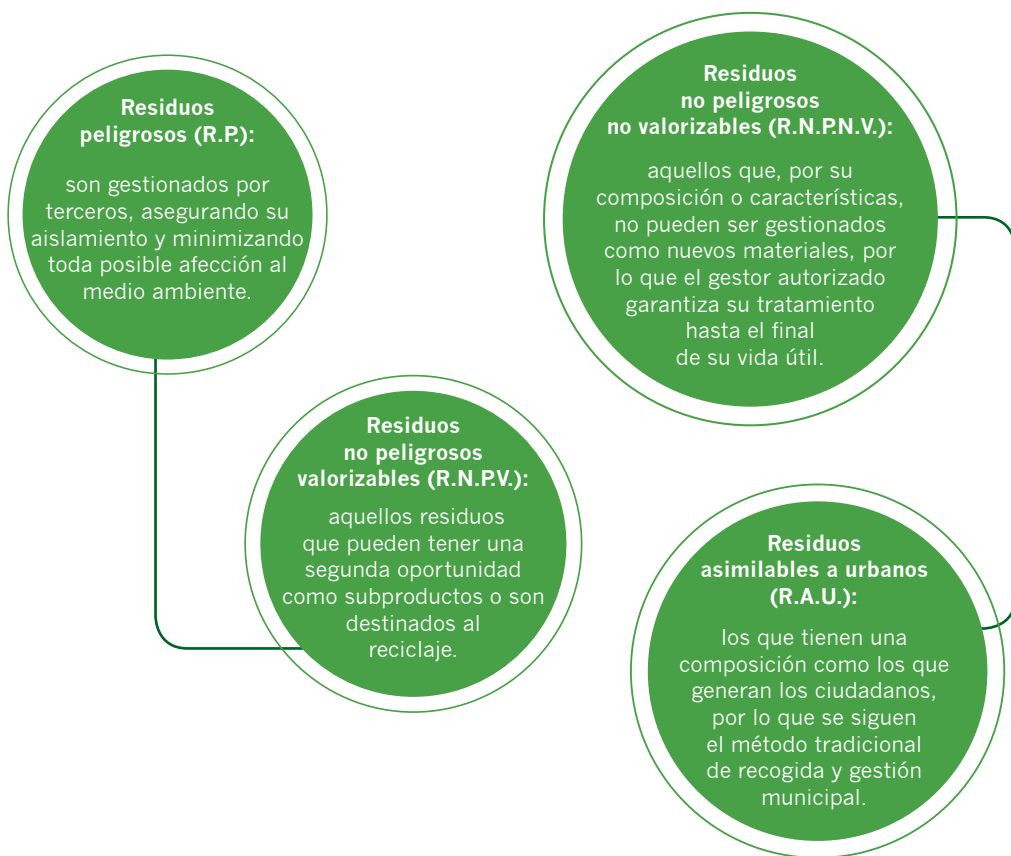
Residuos peligrosos (R.P.):

son gestionados por terceros, asegurando su aislamiento y minimizando toda posible afección al medio ambiente.

Residuos no peligrosos valorizables (R.N.P.V.):

aquellos residuos que pueden tener una segunda oportunidad como subproductos o son destinados al reciclaje.

Residuos no peligrosos no valorizables (R.N.P.N.V.):

aquellos que, por su composición o características, no pueden ser gestionados como nuevos materiales, por lo que el gestor autorizado garantiza su tratamiento hasta el final de su vida útil.

Residuos asimilables a urbanos (R.A.U.):

los que tienen una composición como los que generan los ciudadanos, por lo que se siguen el método tradicional de recogida y gestión municipal.